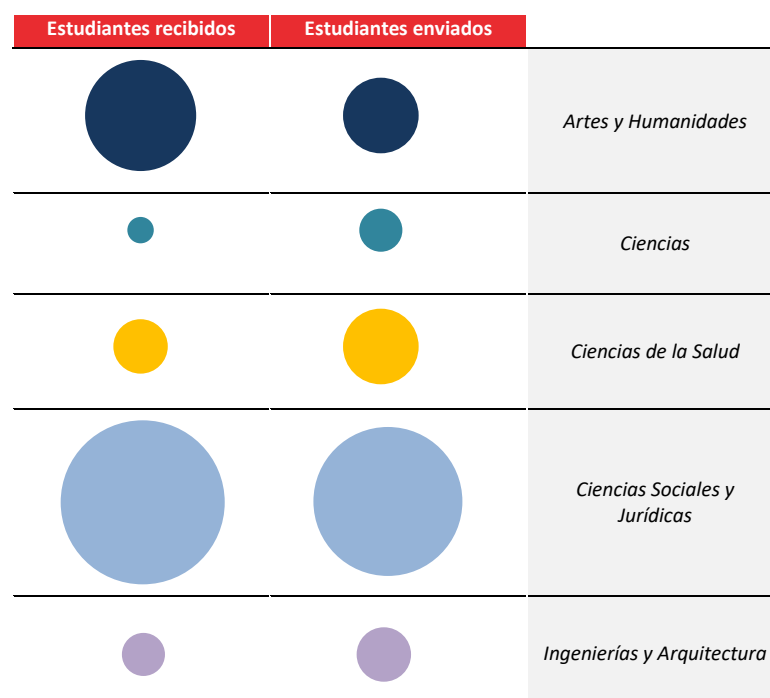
| Estudiantes recibidos | Estudiantes enviados | |
|---|---|---|
| | | Artes y Humanidades |
| | | Ciencias |
| | | Ciencias de la Salud |
| | | Ciencias Sociales y Jurídicas |
| | | Ingenierías y Arquitectura |